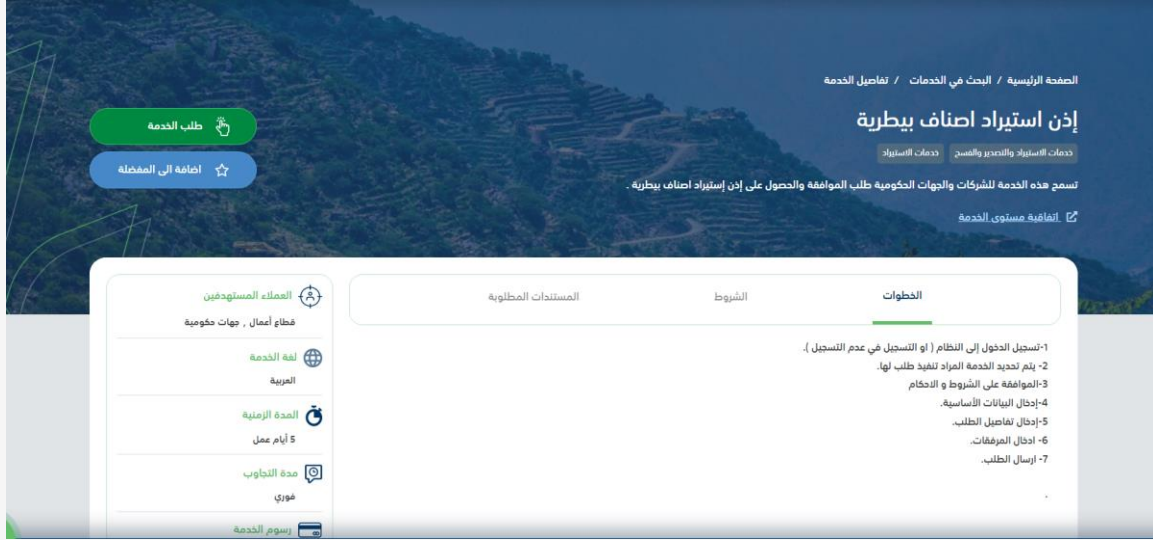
الصفحة الرئيسية / البحث في الخدمات / تفاصيل الخدمة

إذن استيراد اصناف بيطرية

خدمات الاستيراد والتصدير والفسح | خدمات الاستيراد

تسمح هذه الخدمة للشركات والجهات الحكومية طلب الموافقة والحصول على إذن إستيراد اصناف بيطرية .

اتفاقية مستوى الخدمة

طلب الخدمة

اضافة الى المفضلة

الخطوات | الشروط | المستندات المطلوبة

1-تسجيل الدخول إلى النظام ( او التسجيل في عدم التسجيل ).
2- يتم تحديد الخدمة المراد تنفيذ طلب لها.
3-الموافقة على الشروط و الاحكام
4-إدخال البيانات الأساسية.
5-إدخال تفاصيل الطلب.
6- ادخال المرفقات.
7- ارسال الطلب.

العملاء المستهدفين
قطاع أعمال , جهات حكومية

لغة الخدمة
العربية

المدة الزمنية
5 أيام عمل

مدة التجاوب
فوري

رسوم الخدمة